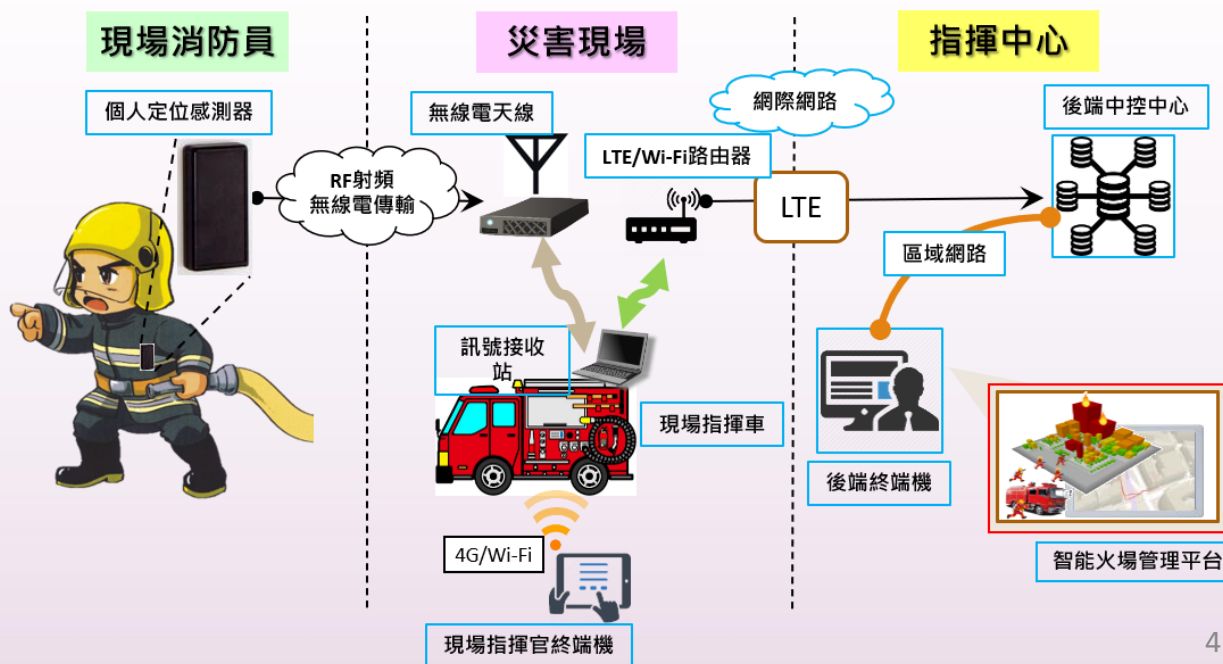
現場消防員

災害現場

指揮中心

個人定位感測器

RF射頻
無線電傳輸

無線電天線

網際網路

LTE/Wi-Fi路由器

LTE

後端中控中心

區域網路

訊號接收站

現場指揮車

後端終端機

智能火場管理平台

4G/Wi-Fi

現場指揮官終端機

4